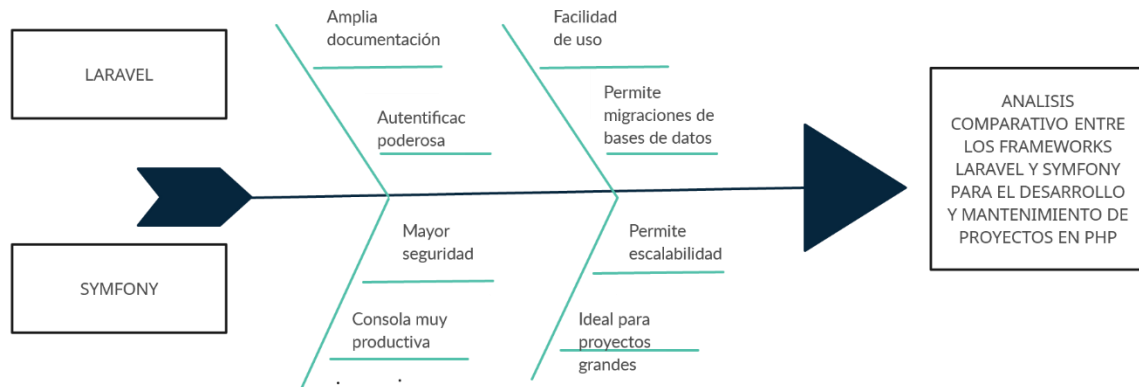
LARAVEL

SYMFONY

Amplia documentación

Autentificac poderosa

Facilidad de uso

Permite migraciones de bases de datos

Mayor seguridad

Consola muy productiva

Permite escalabilidad

Ideal para proyectos grandes

ANALISIS COMPARATIVO ENTRE LOS FRAMEWORKS LARAVEL Y SYMFONY PARA EL DESARROLLO Y MANTENIMIENTO DE PROYECTOS EN PHP